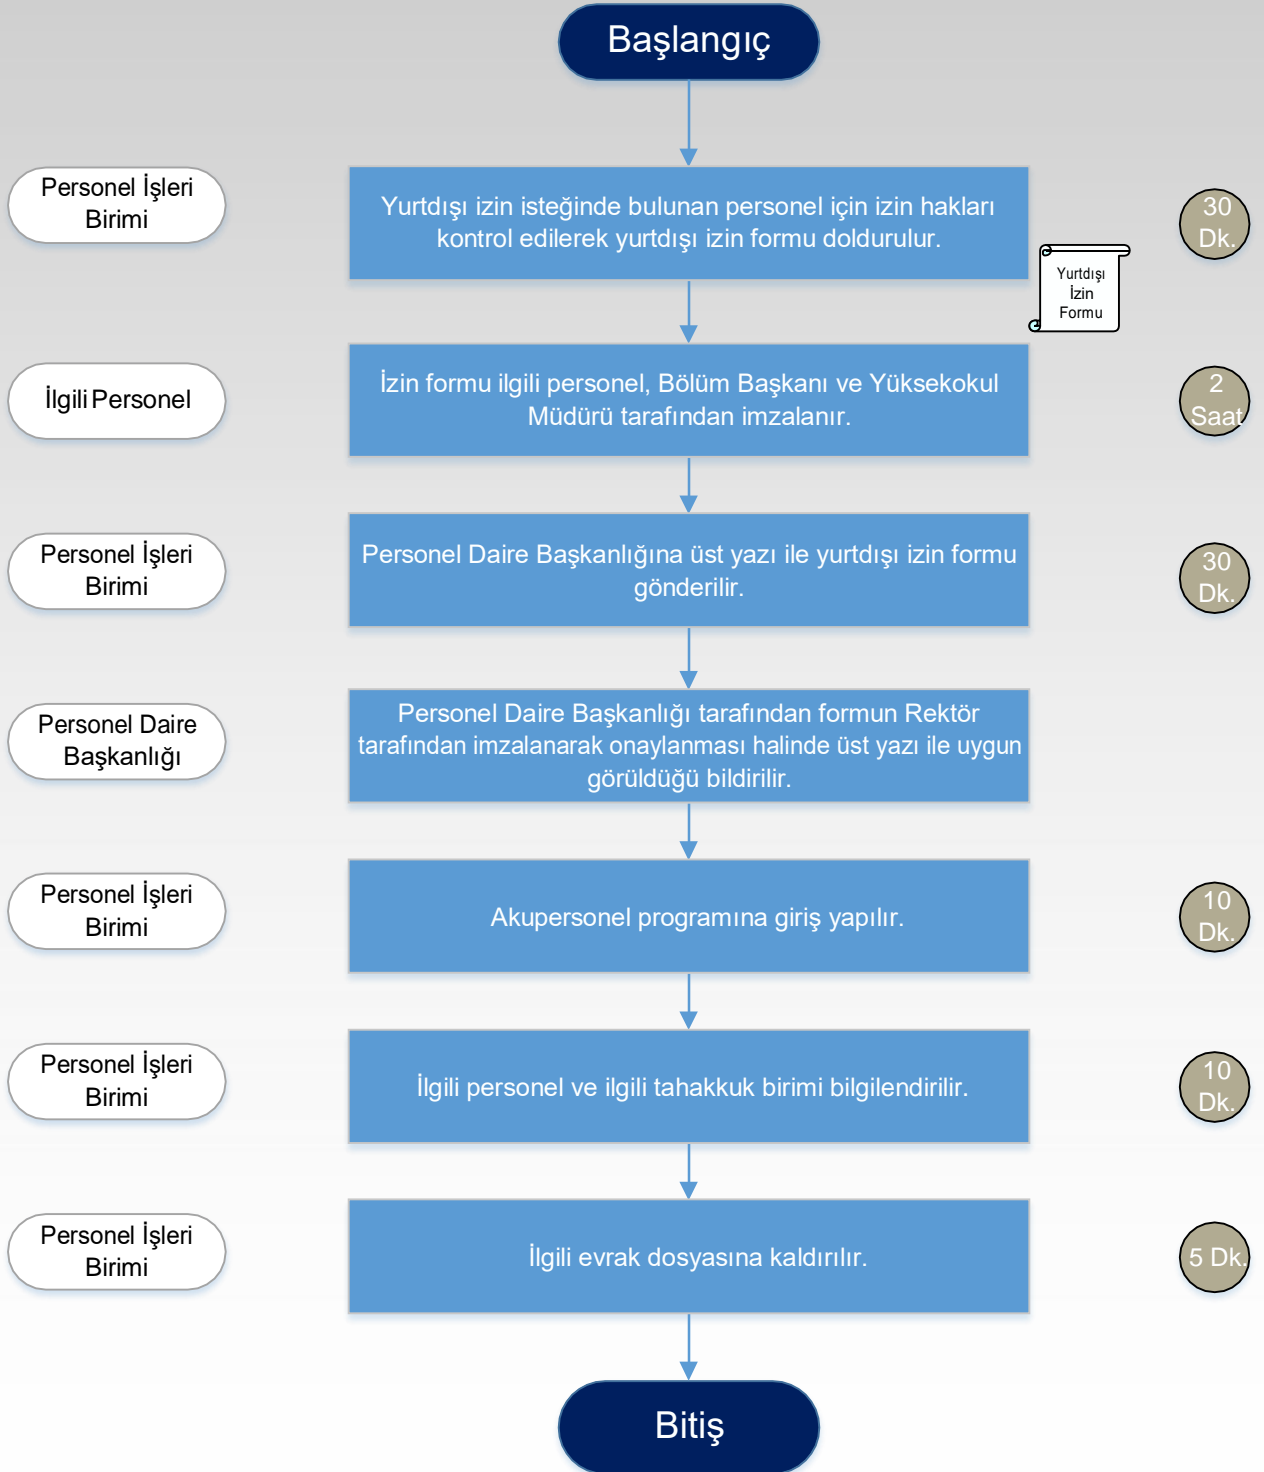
Başlangıç

Personel İşleri Birimi

Yurtdışı izin isteğinde bulunan personel için izin hakları kontrol edilerek yurtdışı izin formu doldurulur.

Yurtdışı İzin Formu

30 Dk.

İlgili Personel

İzin formu ilgili personel, Bölüm Başkanı ve Yüksekokul Müdürü tarafından imzalanır.

2 Saat

Personel İşleri Birimi

Personel Daire Başkanlığına üst yazı ile yurtdışı izin formu gönderilir.

30 Dk.

Personel Daire Başkanlığı

Personel Daire Başkanlığı tarafından formun Rektör tarafından imzalanarak onaylanması halinde üst yazı ile uygun görüldüğü bildirilir.

Personel İşleri Birimi

Akupersonel programına giriş yapılır.

10 Dk.

Personel İşleri Birimi

İlgili personel ve ilgili tahakkuk birimi bilgilendirilir.

10 Dk.

Personel İşleri Birimi

İlgili evrak dosyasına kaldırılır.

5 Dk.

Bitiş